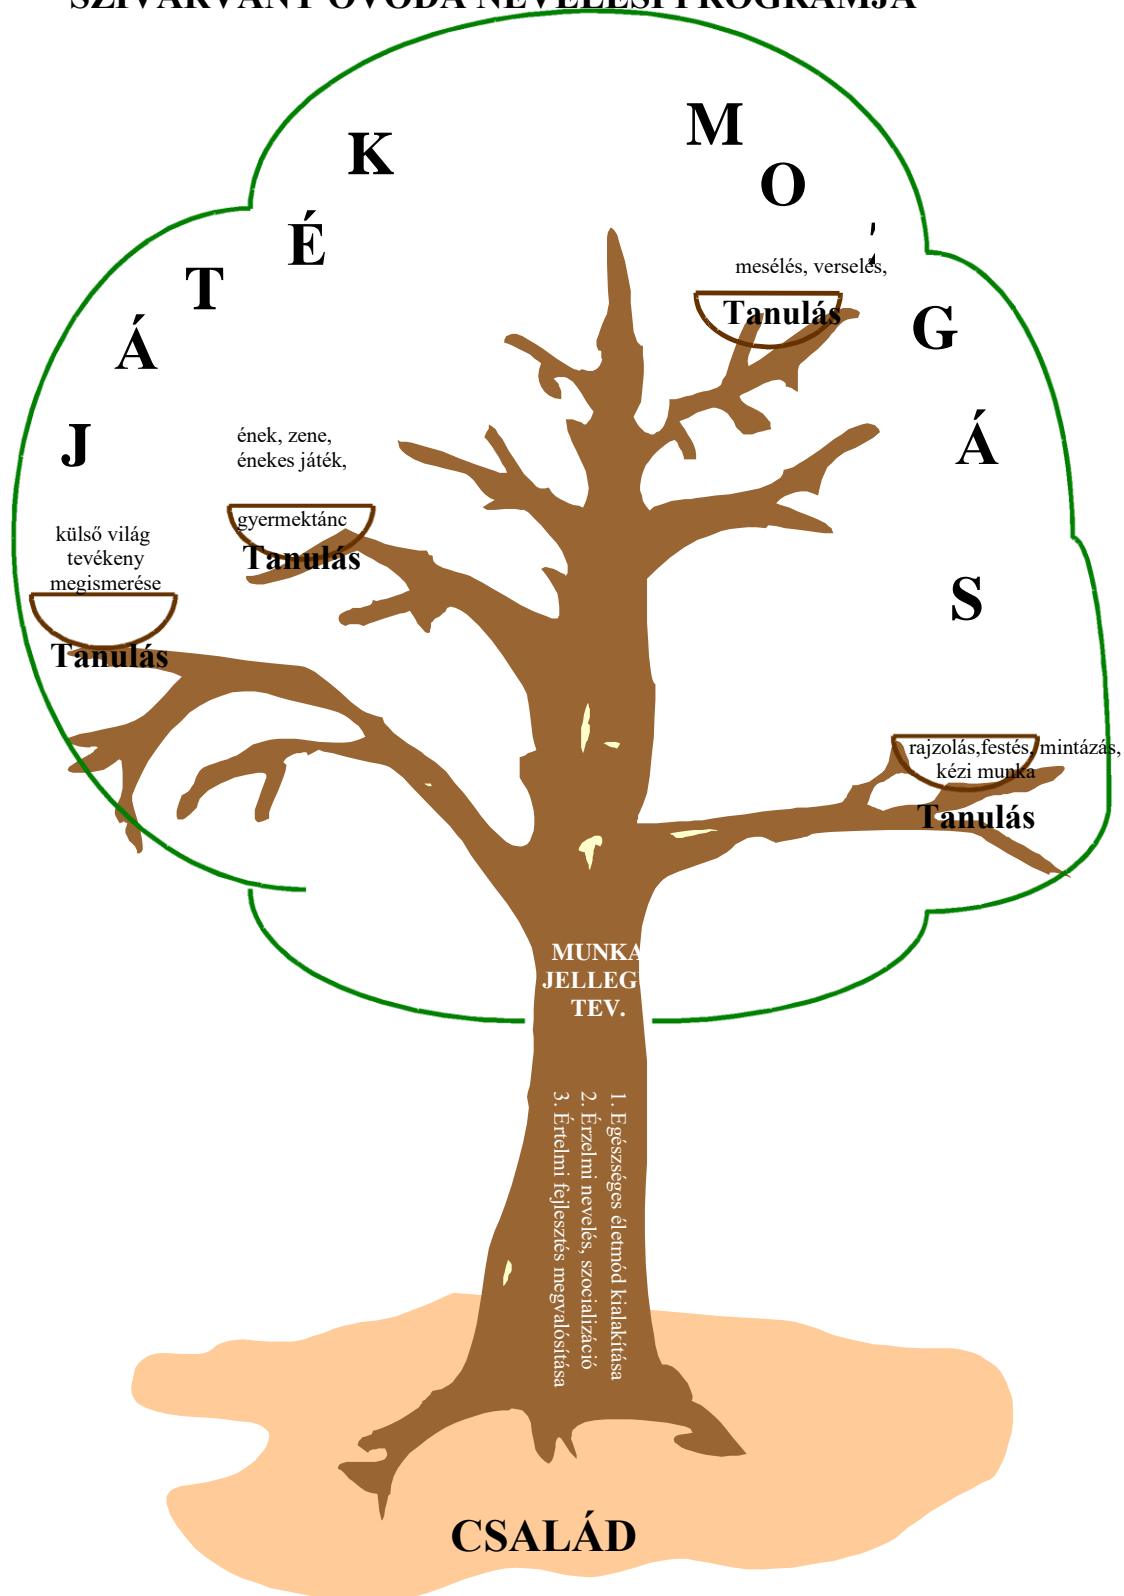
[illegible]

J
Á
T
É
K

M
O
Z
G
Á
S

mesélés, verselés,
Tanulás

ének, zene, énekes játék, gyermektánc
Tanulás

külső világ tevékeny megismerése
Tanulás

rajzolás,festés, mintázás, kézi munka
Tanulás

MUNKA JELLEG TEV.

1. Egészséges életmód kialakítása
2. Érzelmi nevelés, szocializáció
3. Értelmi fejlesztés megvalósítása

CSALÁD